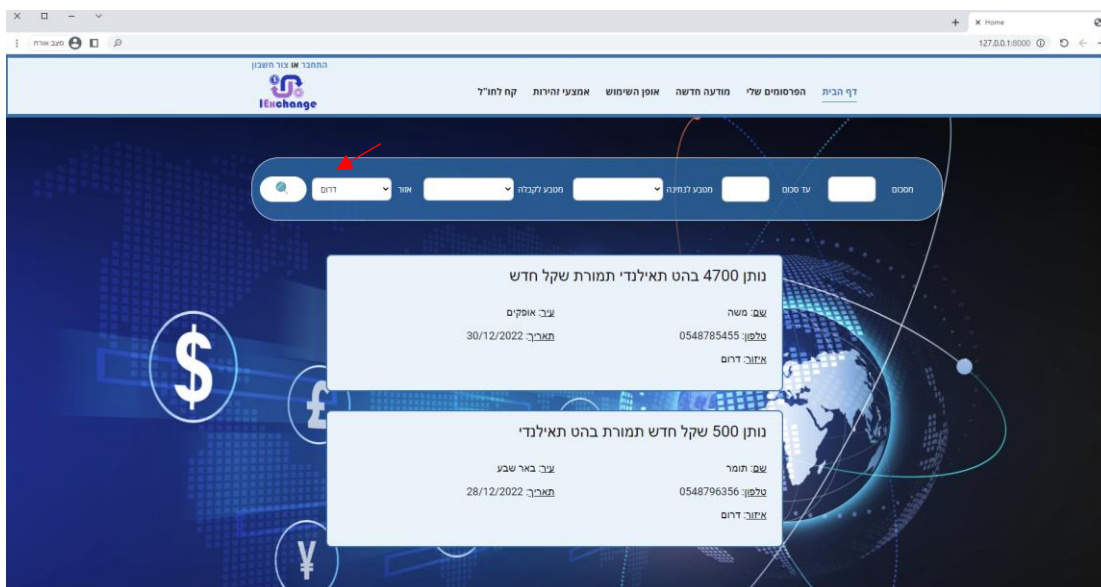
Home

127.0.0.1:8000

מצב אורח

התחבר או צור חשבון

IExchange

דף הבית הפרסומים שלי מודעה חדשה אופן השימוש אמצעי זהירות קח לתו"ל

מסכום עד סכום מטבע לנתינה מטבע לקבלה אזור דרום

נותן 4700 בהט תאילנדי תמורת שקל חדש

שם: משה
עיר: אופקים
טלפון: 0548785455
תאריך: 30/12/2022
איזור: דרום

נותן 500 שקל חדש תמורת בהט תאילנדי

שם: תומר
עיר: באר שבע
טלפון: 0548796356
תאריך: 28/12/2022
איזור: דרום